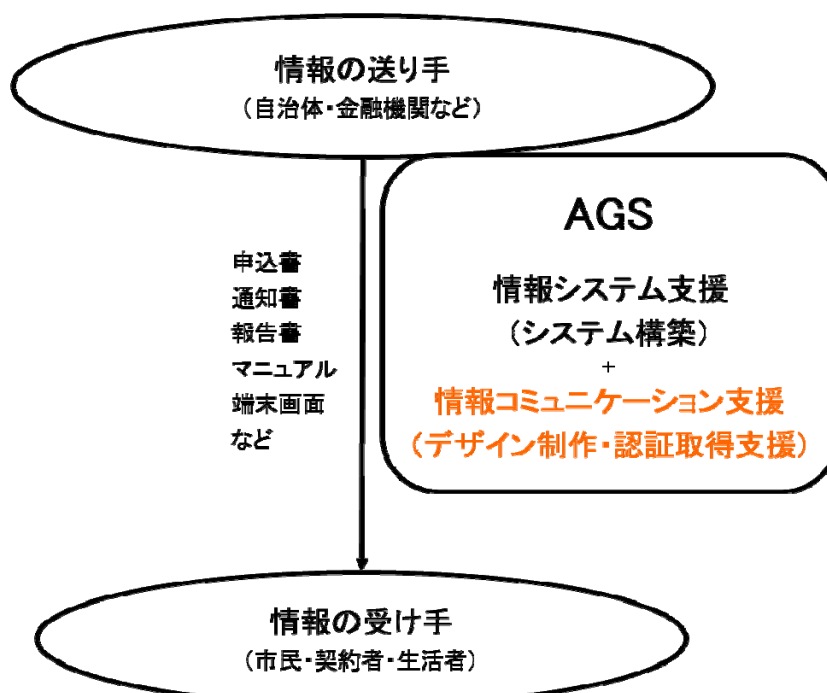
情報の送り手
（自治体・金融機関など）

申込書
通知書
報告書
マニュアル
端末画面
など

AGS

情報システム支援
（システム構築）
+
情報コミュニケーション支援
（デザイン制作・認証取得支援）

情報の受け手
（市民・契約者・生活者）